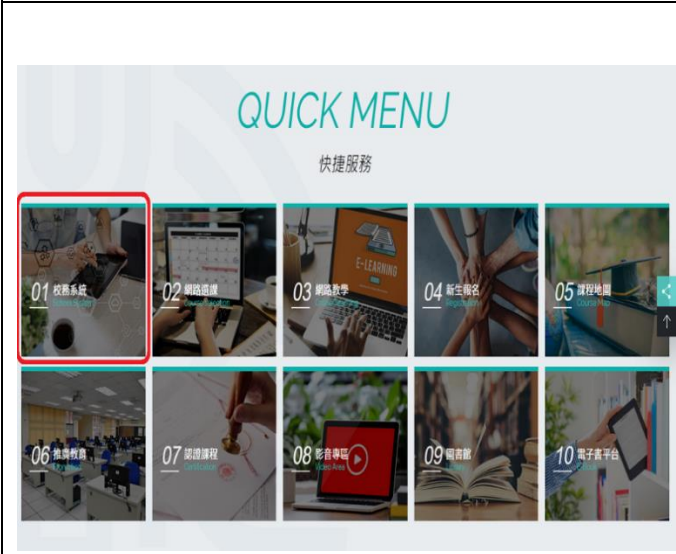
QUICK MENU

快捷服務

01 校務系統 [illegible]

02 網路選課 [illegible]

03 網路教學 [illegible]

E-LEARNING

04 新生報名 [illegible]

05 課程地圖 Course Map

06 推廣教育 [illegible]

07 認證課程 Certification

08 影音專區 Video Area

09 圖書館 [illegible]

10 電子書平台 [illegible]